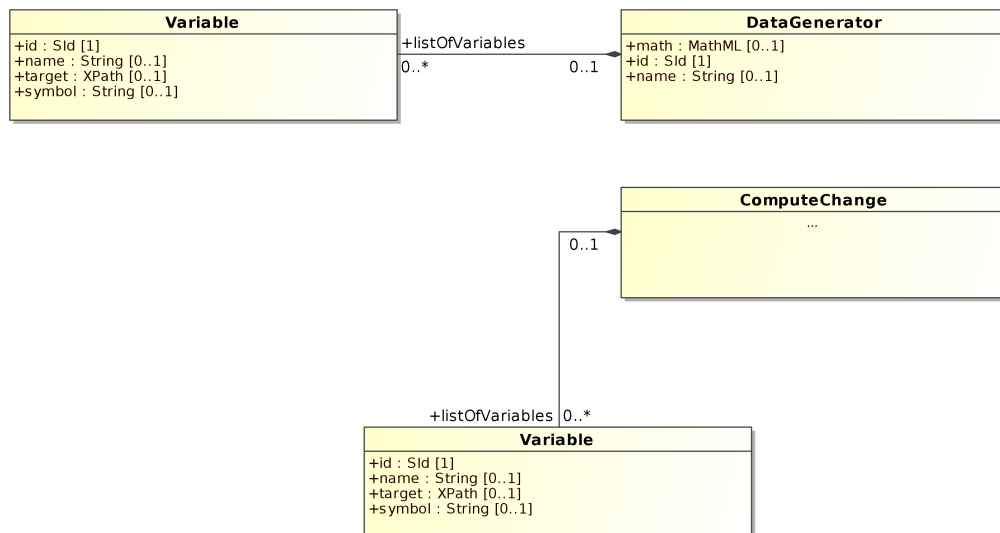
Variable
+id : SId [1]
+name : String [0..1]
+target : XPath [0..1]
+symbol : String [0..1]

+listOfVariables
0..*

0..1

DataGenerator
+math : MathML [0..1]
+id : SId [1]
+name : String [0..1]

ComputeChange
...

0..1

+listOfVariables
0..*

Variable
+id : SId [1]
+name : String [0..1]
+target : XPath [0..1]
+symbol : String [0..1]